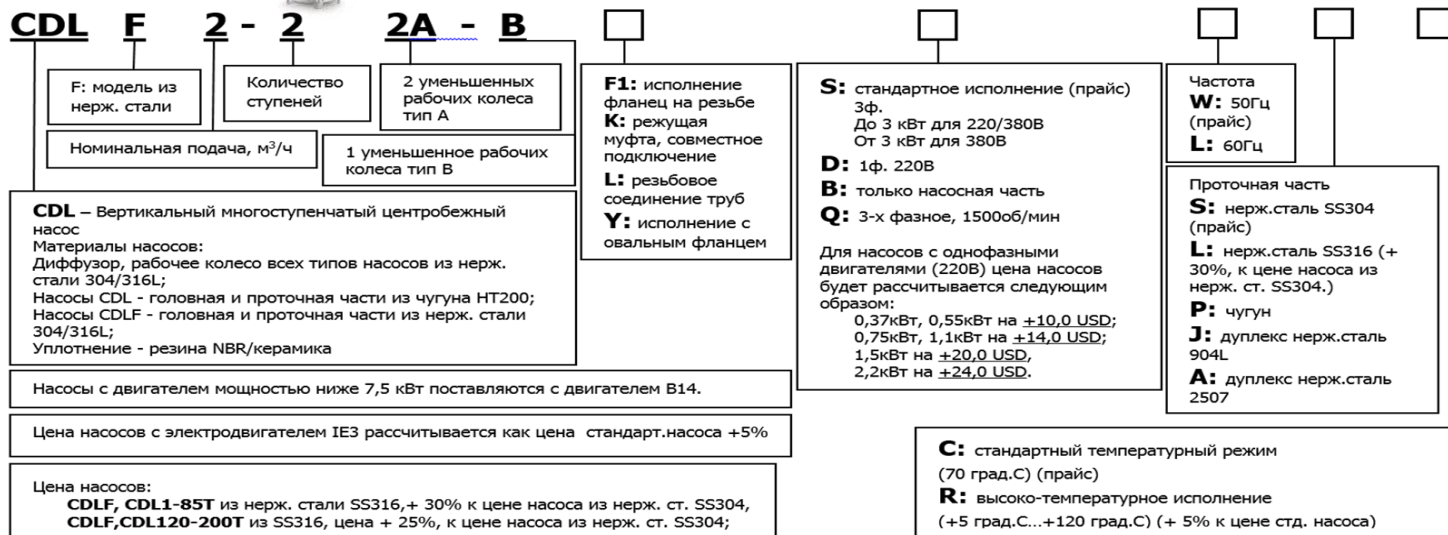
CDL F 2 - 2 2A - B

F: модель из нерж. стали

Количество ступеней

2 уменьшенных рабочих колеса тип А

Номинальная подача, м³/ч

1 уменьшенное рабочих колеса тип В

CDL – Вертикальный многоступенчатый центробежный насос
Материалы насосов:
Диффузор, рабочее колесо всех типов насосов из нерж. стали 304/316L;
Насосы CDL - головная и проточная части из чугуна HT200;
Насосы CDLF - головная и проточная части из нерж. стали 304/316L;
Уплотнение - резина NBR/керамика

F1: исполнение фланец на резьбе
K: режущая муфта, совместное подключение
L: резьбовое соединение труб
Y: исполнение с овальным фланцем

S: стандартное исполнение (прайс) 3ф.
До 3 кВт для 220/380В
От 3 кВт для 380В
D: 1ф. 220В
B: только насосная часть
Q: 3-х фазное, 1500об/мин

Для насосов с однофазными двигателями (220В) цена насосов будет рассчитывается следующим образом:
0,37кВт, 0,55кВт на +10,0 USD;
0,75кВт, 1,1кВт на +14,0 USD;
1,5кВт на +20,0 USD,
2,2кВт на +24,0 USD.

Частота
W: 50Гц (прайс)
L: 60Гц

Проточная часть
S: нерж.сталь SS304 (прайс)
L: нерж.сталь SS316 (+ 30%, к цене насоса из нерж. ст. SS304.)
P: чугун
J: дуплекс нерж.сталь 904L
A: дуплекс нерж.сталь 2507

Насосы с двигателем мощностью ниже 7,5 кВт поставляются с двигателем B14.

Цена насосов с электродвигателем IE3 рассчитывается как цена стандарт.насоса +5%

Цена насосов:
CDLF, CDL1-85T из нерж. стали SS316,+ 30% к цене насоса из нерж. ст. SS304,
CDLF,CDL120-200T из SS316, цена + 25%, к цене насоса из нерж. ст. SS304;

C: стандартный температурный режим (70 град.С) (прайс)
R: высоко-температурное исполнение (+5 град.С...+120 град.С) (+ 5% к цене стд. насоса)